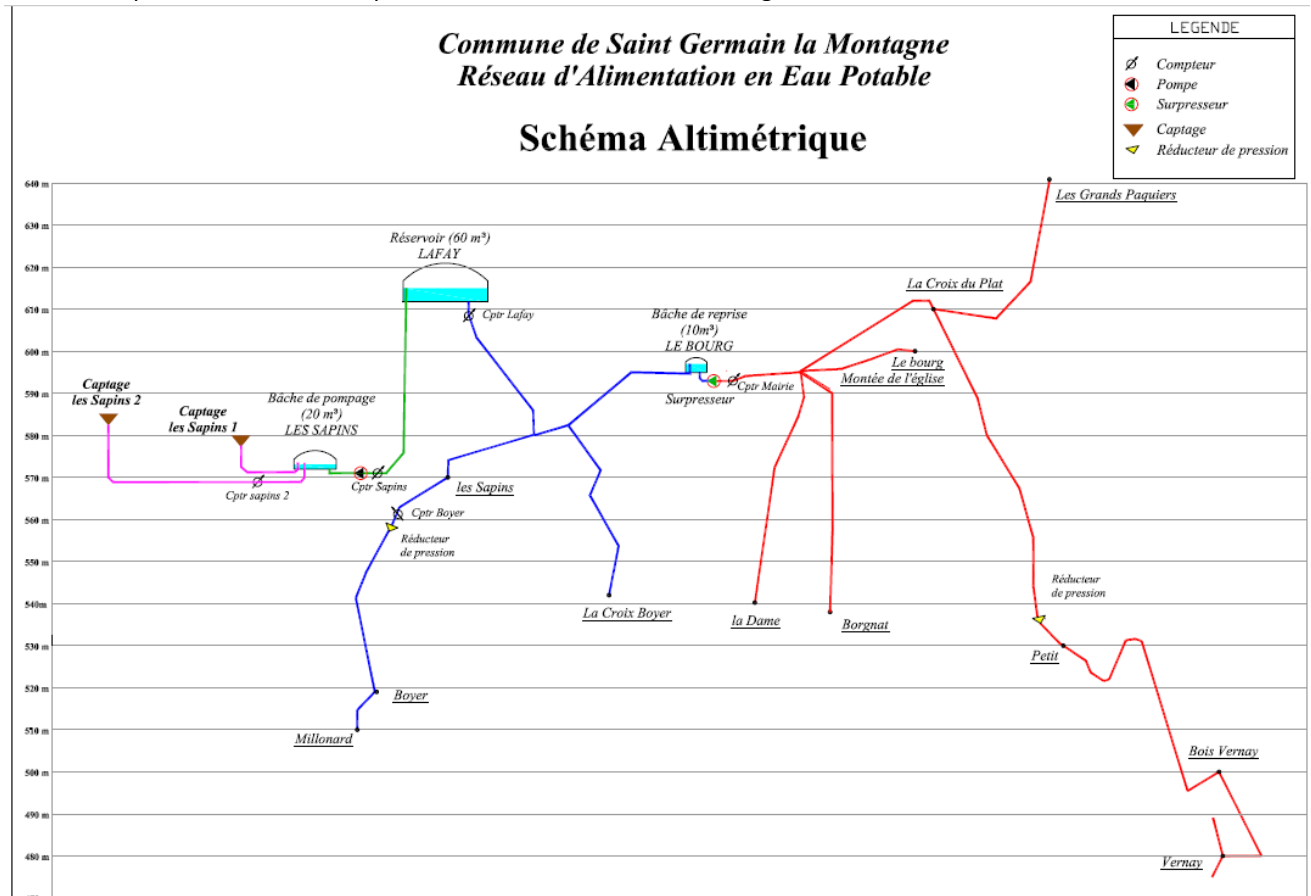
Commune de Saint Germain la Montagne
Réseau d'Alimentation en Eau Potable

Schéma Altimétrique

LEGENDE
Compteur
Pompe
Surpresseur
Captage
Réducteur de pression

640 m
630 m
620 m
610 m
600 m
590 m
580 m
570 m
560 m
550 m
540 m
530 m
520 m
510 m
500 m
490 m
480 m

Réservoir (60 m³)
LAFAY

Cptr Lafay

Bâche de reprise
(10m³)
LE BOURG

Surpresseur

Cptr Mairie

Les Grands Paquiers

La Croix du Plat

Le bourg

Montée de l'église

Captage
les Sapins 2

Captage
les Sapins 1

Bâche de pompage
(20 m³)
LES SAPINS

Cptr sapins 2

Cptr Sapins

les Sapins

Cptr Boyer

Réducteur
de pression

La Croix Boyer

la Dame

Borgnat

Réducteur
de pression

Petit

Boyer

Millonard

Bois Vernay

Vernay